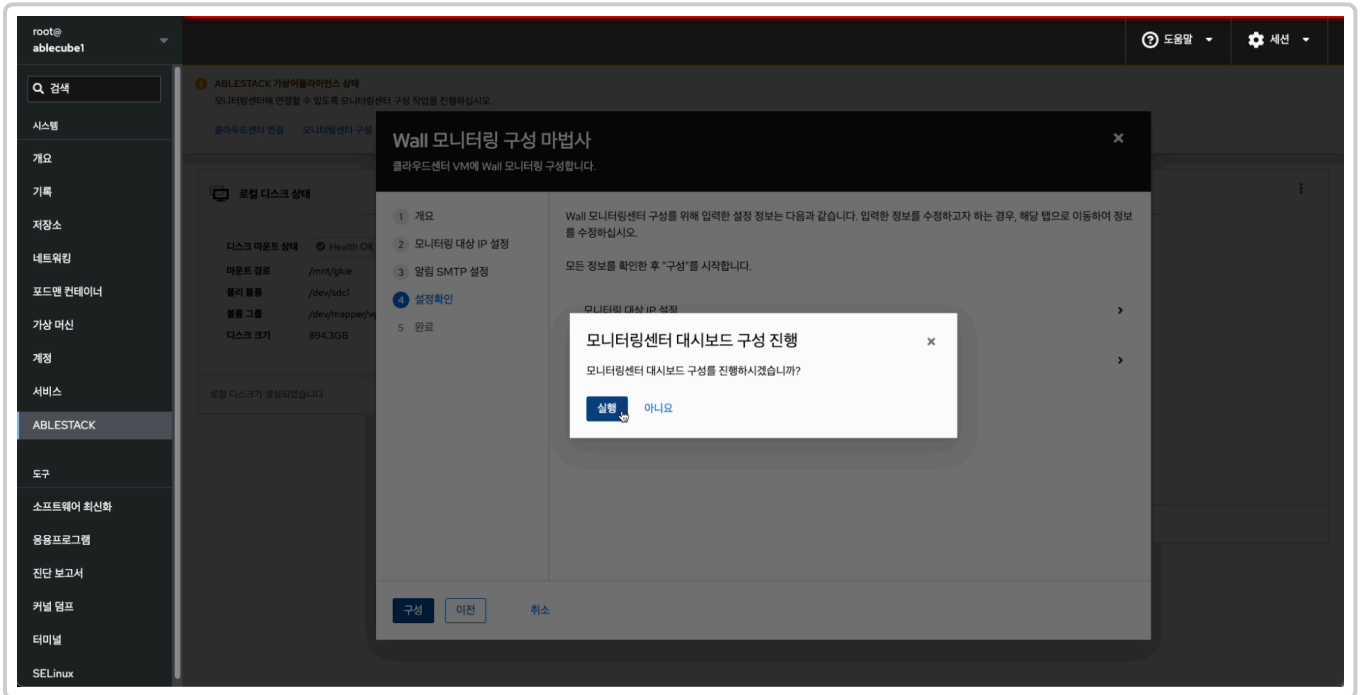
root@
ablecube1

검색

시스템
개요
기록
저장소
네트워킹
포드맨 컨테이너
가상 머신
계정
서비스
ABLESTACK

도구
소프트웨어 최신화
응용프로그램
진단 보고서
커널 덤프
터미널
SELinux

도움말
세션

ABLESTACK 가상어플라이언스 상태
모니터링센터에 연결할 수 있도록 모니터링센터 구성 작업을 진행하십시오.

클라우드센터 연결 모니터링센터 구성

로컬 디스크 상태

디스크 마운트 상태 Health OK
마운트 경로 /mnt/glue
물리 볼륨 /dev/sdc1
볼륨 그룹 /dev/mapper/v
디스크 크기 894.3GB

로컬 디스크가 생성되었습니다.

Wall 모니터링 구성 마법사
클라우드센터 VM에 Wall 모니터링 구성합니다.

1 개요
2 모니터링 대상 IP 설정
3 알림 SMTP 설정
4 설정확인
5 완료

Wall 모니터링센터 구성을 위해 입력한 설정 정보는 다음과 같습니다. 입력한 정보를 수정하고자 하는 경우, 해당 탭으로 이동하여 정보를 수정하십시오.

모든 정보를 확인한 후 "구성"를 시작합니다.

모니터링 대상 IP 설정

모니터링센터 대시보드 구성 진행
모니터링센터 대시보드 구성를 진행하시겠습니까?
실행 아니요

구성 이전 취소